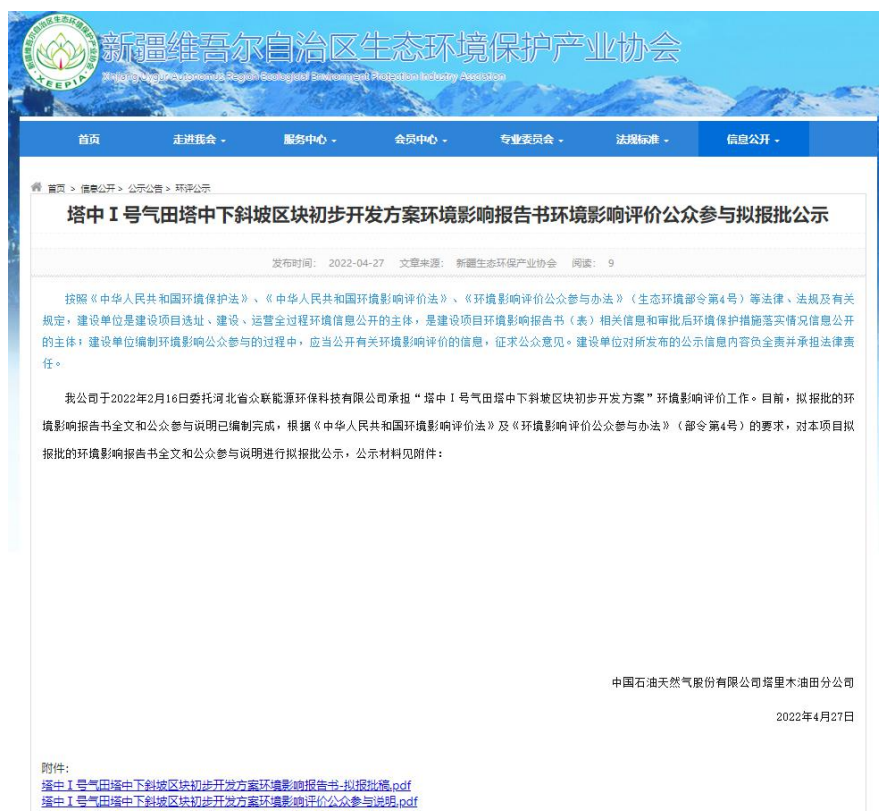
新疆维吾尔自治区生态环境保护产业协会

新疆维吾尔自治区生态环境保护产业协会

XEEPIA

Xinjiang Uygur Autonomous Region Ecological Environment Protection Industry Association

首页　走进我会 ▾　服务中心 ▾　会员中心 ▾　专业委员会 ▾　法规标准 ▾　信息公开 ▾

首页 > 信息公开 > 公示公告 > 环评公示

塔中Ⅰ号气田塔中下斜坡区块初步开发方案环境影响报告书环境影响评价公众参与拟报批公示

发布时间： 2022-04-27　文章来源： 新疆生态环保产业协会　阅读： 9

按照《中华人民共和国环境保护法》、《中华人民共和国环境影响评价法》、《环境影响评价公众参与办法》（生态环境部令第4号）等法律、法规及有关规定，建设单位是建设项目选址、建设、运营全过程环境信息公开的主体，是建设项目环境影响报告书（表）相关信息和审批后环境保护措施落实情况信息公开的主体；建设单位编制环境影响公众参与的过程中，应当公开有关环境影响评价的信息，征求公众意见。建设单位对所发布的公示信息内容负全责并承担法律责任。

我公司于2022年2月16日委托河北省众联能源环保科技有限公司承担“塔中Ⅰ号气田塔中下斜坡区块初步开发方案”环境影响评价工作。目前，拟报批的环境影响报告书全文和公众参与说明已编制完成，根据《中华人民共和国环境影响评价法》及《环境影响评价公众参与办法》（部令第4号）的要求，对本项目拟报批的环境影响报告书全文和公众参与说明进行拟报批公示，公示材料见附件：

中国石油天然气股份有限公司塔里木油田分公司

2022年4月27日

附件：
塔中Ⅰ号气田塔中下斜坡区块初步开发方案环境影响报告书-拟报批稿.pdf
塔中Ⅰ号气田塔中下斜坡区块初步开发方案环境影响评价公众参与说明.pdf